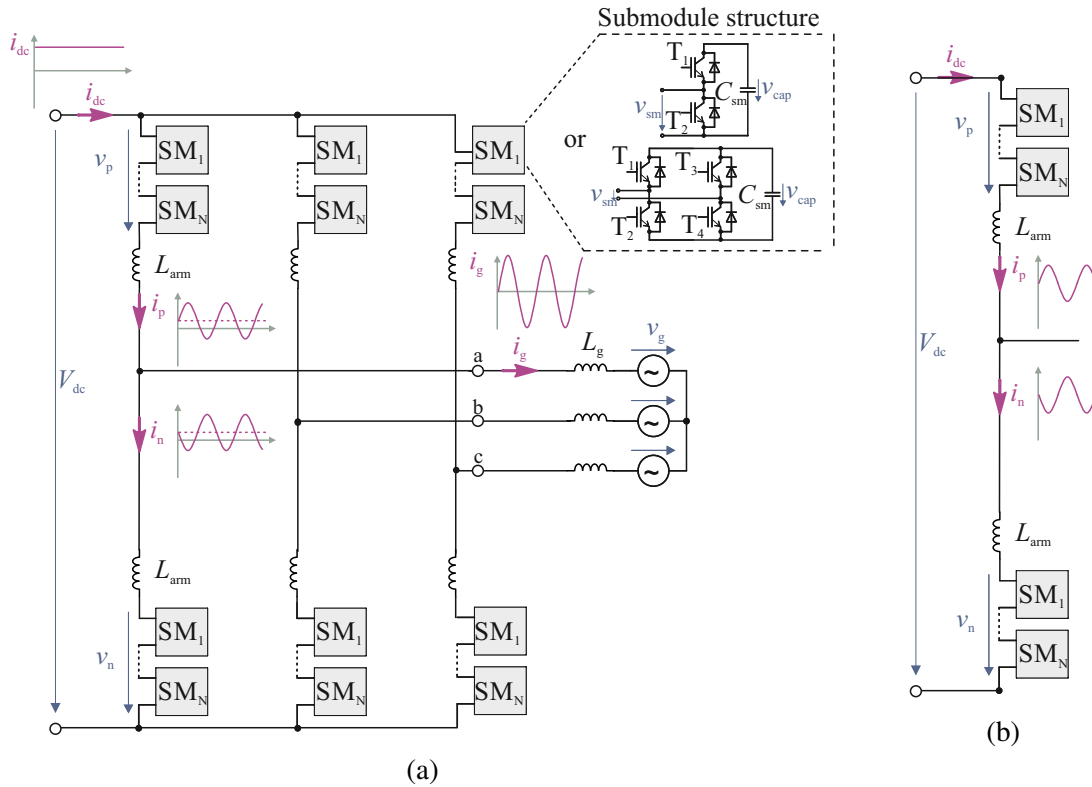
Submodule structure

$i_{dc}$

$i_{dc}$

$T_1$
$v_{sm}$
$T_2$
$C_{sm}$
$v_{cap}$

or

$T_1$
$T_3$
$v_{sm}$
$C_{sm}$
$v_{cap}$
$T_2$
$T_4$

$SM_1$ $SM_1$ $SM_1$
$v_p$
$SM_N$ $SM_N$ $SM_N$

$L_{arm}$
$i_g$
$i_p$

$v_g$
a
$i_g$
$L_g$
$V_{dc}$
b
$i_n$
c

$L_{arm}$

$SM_1$ $SM_1$ $SM_1$
$v_n$
$SM_N$ $SM_N$ $SM_N$

(a)

$i_{dc}$
$SM_1$
$v_p$
$SM_N$
$L_{arm}$
$i_p$
$V_{dc}$
$i_n$
$L_{arm}$
$SM_1$
$v_n$
$SM_N$

(b)